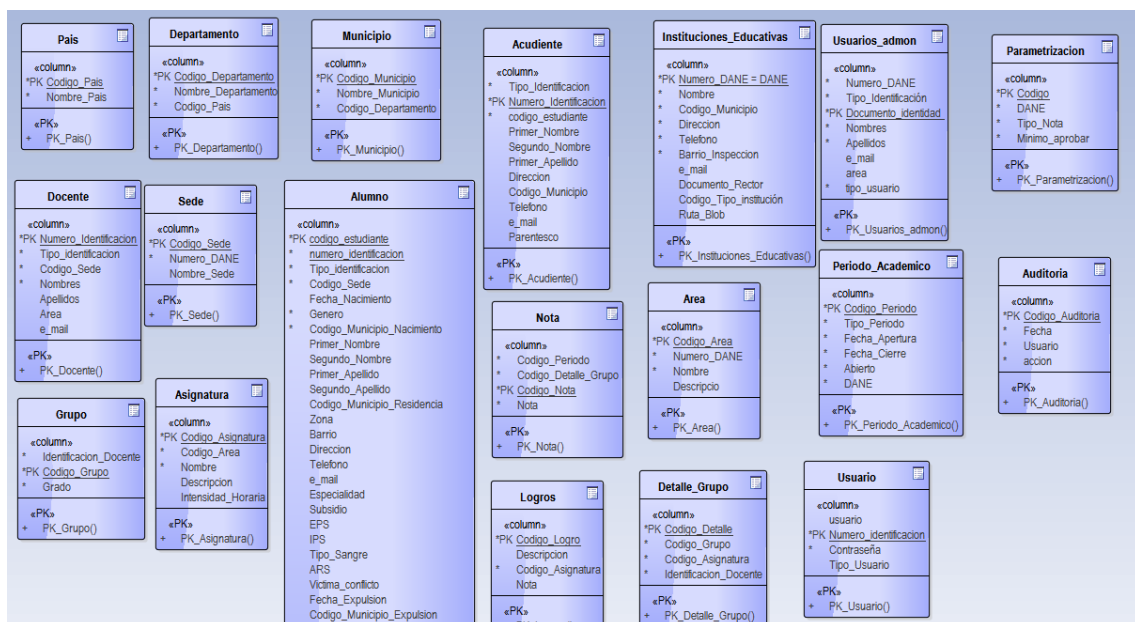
Pais

«column»
*PK Codigo_Pais
* Nombre_Pais

«PK»
+ PK_Pais()

Departamento

«column»
*PK Codigo_Departamento
* Nombre_Departamento
* Codigo_Pais

«PK»
+ PK_Departamento()

Municipio

«column»
*PK Codigo_Municipio
* Nombre_Municipio
* Codigo_Departamento

«PK»
+ PK_Municipio()

Acudiente

«column»
* Tipo_Identificacion
*PK Numero_Identificacion
* codigo_estudiante
Primer_Nombre
Segundo_Nombre
Primer_Apellido
Direccion
Codigo_Municipio
Telefono
e_mail
Parentesco

«PK»
+ PK_Acudiente()

Instituciones_Educativas

«column»
*PK Numero_DANE = DANE
* Nombre
* Codigo_Municipio
* Direccion
* Telefono
* Barrio_Inspeccion
e_mail
Documento_Rector
Codigo_Tipo_institución
Ruta_Blob

«PK»
+ PK_Instituciones_Educativas()

Usuarios_admon

«column»
* Numero_DANE
* Tipo_Identificación
*PK Documento_identidad
* Nombres
* Apellidos
e_mail
area
* tipo_usuario

«PK»
+ PK_Usuarios_admon()

Parametrizacion

«column»
*PK Codigo
* DANE
* Tipo_Nota
* Minimo_aprobar

«PK»
+ PK_Parametrizacion()

Docente

«column»
*PK Numero_Identificacion
* Tipo_identificacion
* Codigo_Sede
* Nombres
Apellidos
Area
e_mail

«PK»
+ PK_Docente()

Sede

«column»
*PK Codigo_Sede
* Numero_DANE
Nombre_Sede

«PK»
+ PK_Sede()

Alumno

«column»
*PK codigo_estudiante
* numero_identificacion
* Tipo_identificacion
* Codigo_Sede
Fecha_Nacimiento
* Genero
* Codigo_Municipio_Nacimiento
Primer_Nombre
Segundo_Nombre
Primer_Apellido
Segundo_Apellido
Codigo_Municipio_Residencia
Zona
Barrio
Direccion
Telefono
e_mail
Especialidad
Subsidio
EPS
IPS
Tipo_Sangre
ARS
Victima_conflicto
Fecha_Expulsion
Codigo_Municipio_Expulsion

Nota

«column»
* Codigo_Periodo
* Codigo_Detalle_Grupo
*PK Codigo_Nota
* Nota

«PK»
+ PK_Nota()

Area

«column»
*PK Codigo_Area
* Numero_DANE
* Nombre
Descripcio

«PK»
+ PK_Area()

Periodo_Academico

«column»
*PK Codigo_Periodo
* Tipo_Periodo
* Fecha_Apertura
* Fecha_Cierre
* Abierto
* DANE

«PK»
+ PK_Periodo_Academico()

Auditoria

«column»
*PK Codigo_Auditoria
* Fecha
* Usuario
* accion

«PK»
+ PK_Auditoria()

Grupo

«column»
* Identificacion_Docente
*PK Codigo_Grupo
* Grado

«PK»
+ PK_Grupo()

Asignatura

«column»
*PK Codigo_Asignatura
* Codigo_Area
* Nombre
Descripcion
Intensidad_Horaria

«PK»
+ PK_Asignatura()

Logros

«column»
*PK Codigo_Logro
Descripcion
* Codigo_Asignatura
Nota

«PK»

Detalle_Grupo

«column»
*PK Codigo_Detalle
* Codigo_Grupo
* Codigo_Asignatura
* Identificacion_Docente

«PK»
+ PK_Detalle_Grupo()

Usuario

«column»
usuario
*PK Numero_identificacion
* Contraseña
Tipo_Usuario

«PK»
+ PK_Usuario()